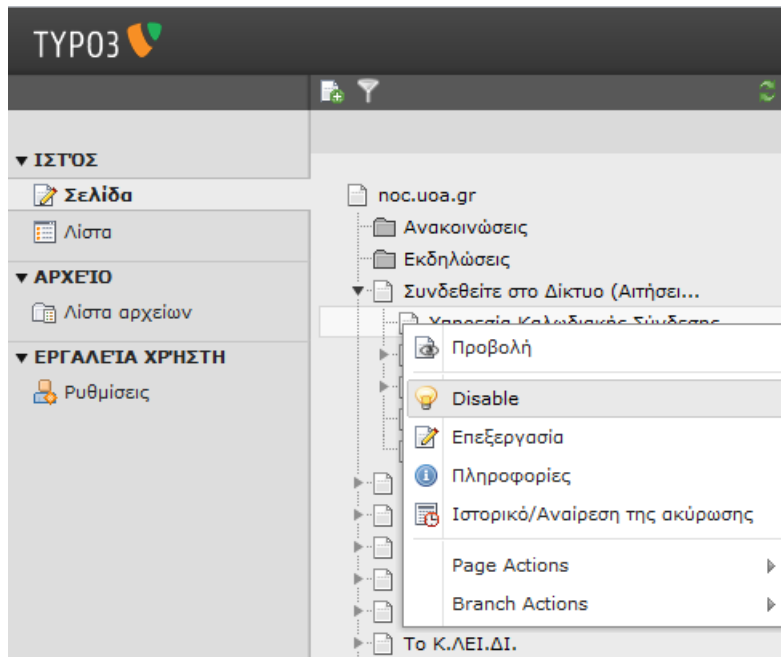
TYPO3

ΙΣΤΌΣ
Σελίδα
Λίστα
ΑΡΧΕΊΟ
Λίστα αρχείων
ΕΡΓΑΛΕΊΑ ΧΡΉΣΤΗ
Ρυθμίσεις

noc.uoa.gr
Ανακοινώσεις
Εκδηλώσεις
Συνδεθείτε στο Δίκτυο (Αιτήσει...
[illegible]
Το Κ.ΛΕΙ.ΔΙ.

Προβολή
Disable
Επεξεργασία
Πληροφορίες
Ιστορικό/Αναίρεση της ακύρωσης
Page Actions
Branch Actions